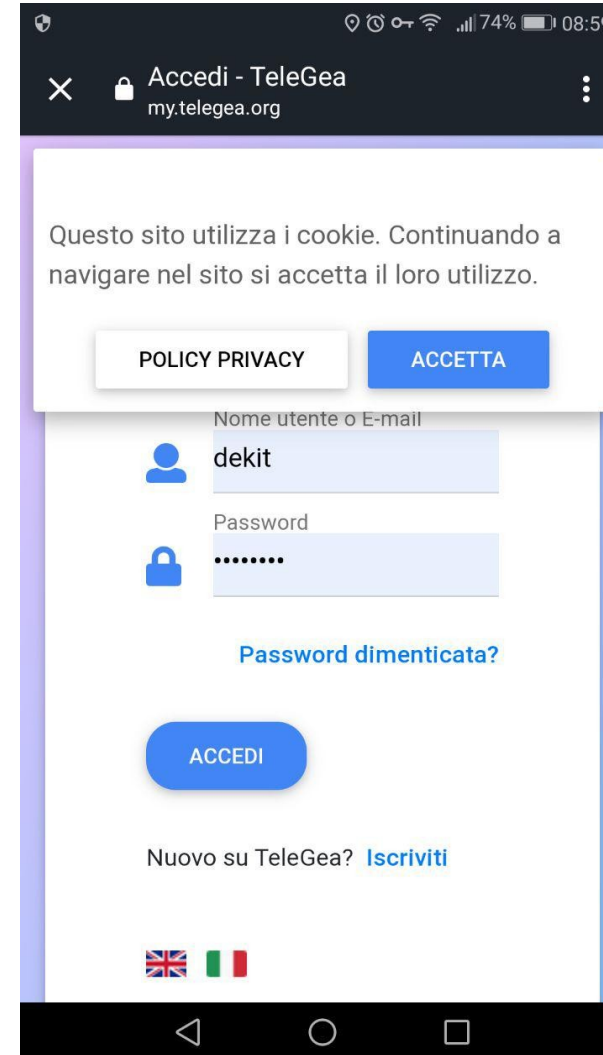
74% 08:5

Accedi - TeleGea
my.telegea.org

Questo sito utilizza i cookie. Continuando a navigare nel sito si accetta il loro utilizzo.

POLICY PRIVACY

ACCETTA

Nome utente o E-mail
dekit

Password
••••••••

Password dimenticata?

ACCEDI

Nuovo su TeleGea? Iscriviti